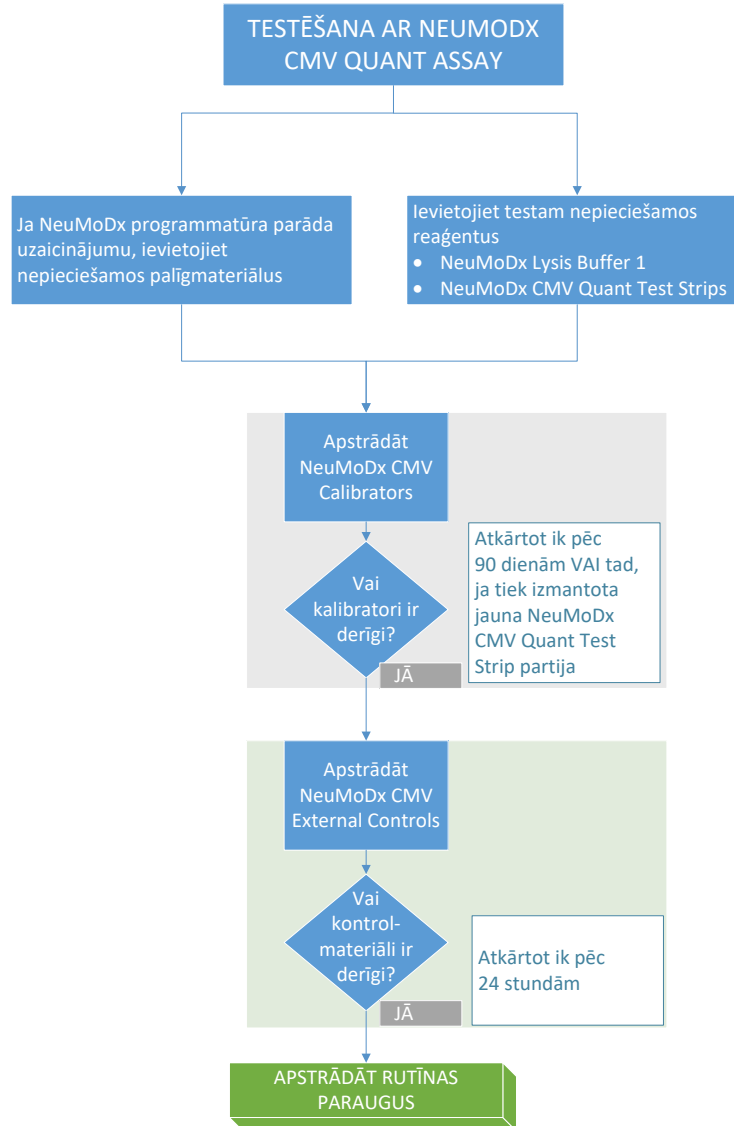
TESTĒŠANA AR NEUMODX CMV QUANT ASSAY

Ja NeuMoDx programmatūra parāda uzaicinājumu, ievietojiet nepieciešamos palīgmateriālus

Ievietojiet testam nepieciešamos reaģentus
• NeuMoDx Lysis Buffer 1
• NeuMoDx CMV Quant Test Strips

Apstrādāt NeuMoDx CMV Calibrators

Vai kalibratori ir derīgi?

Atkārtot ik pēc 90 dienām VAI tad, ja tiek izmantota jauna NeuMoDx CMV Quant Test Strip partija

JĀ

Apstrādāt NeuMoDx CMV External Controls

Vai kontrolmateriāli ir derīgi?

Atkārtot ik pēc 24 stundām

JĀ

APSTRĀDĀT RUTĪNAS PARAUGUS